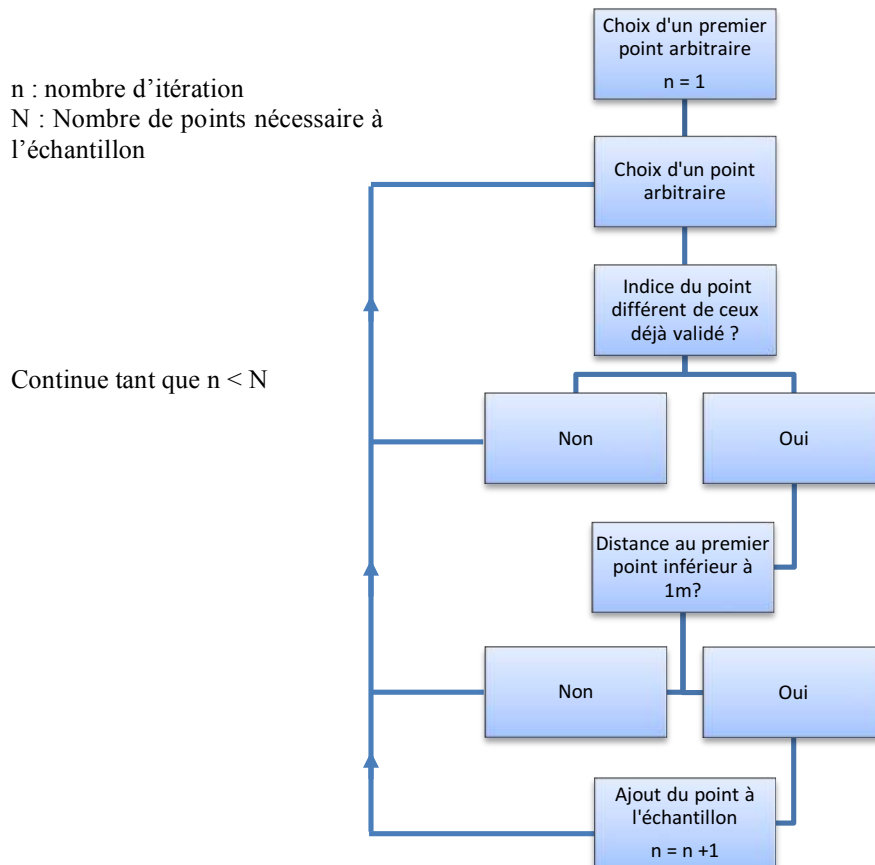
n : nombre d’itération
N : Nombre de points nécessaire à l’échantillon

Continue tant que n < N

Choix d'un premier point arbitraire
n = 1

Choix d'un point arbitraire

Indice du point différent de ceux déjà validé ?

Non

Oui

Distance au premier point inférieur à 1m?

Non

Oui

Ajout du point à l'échantillon
n = n +1